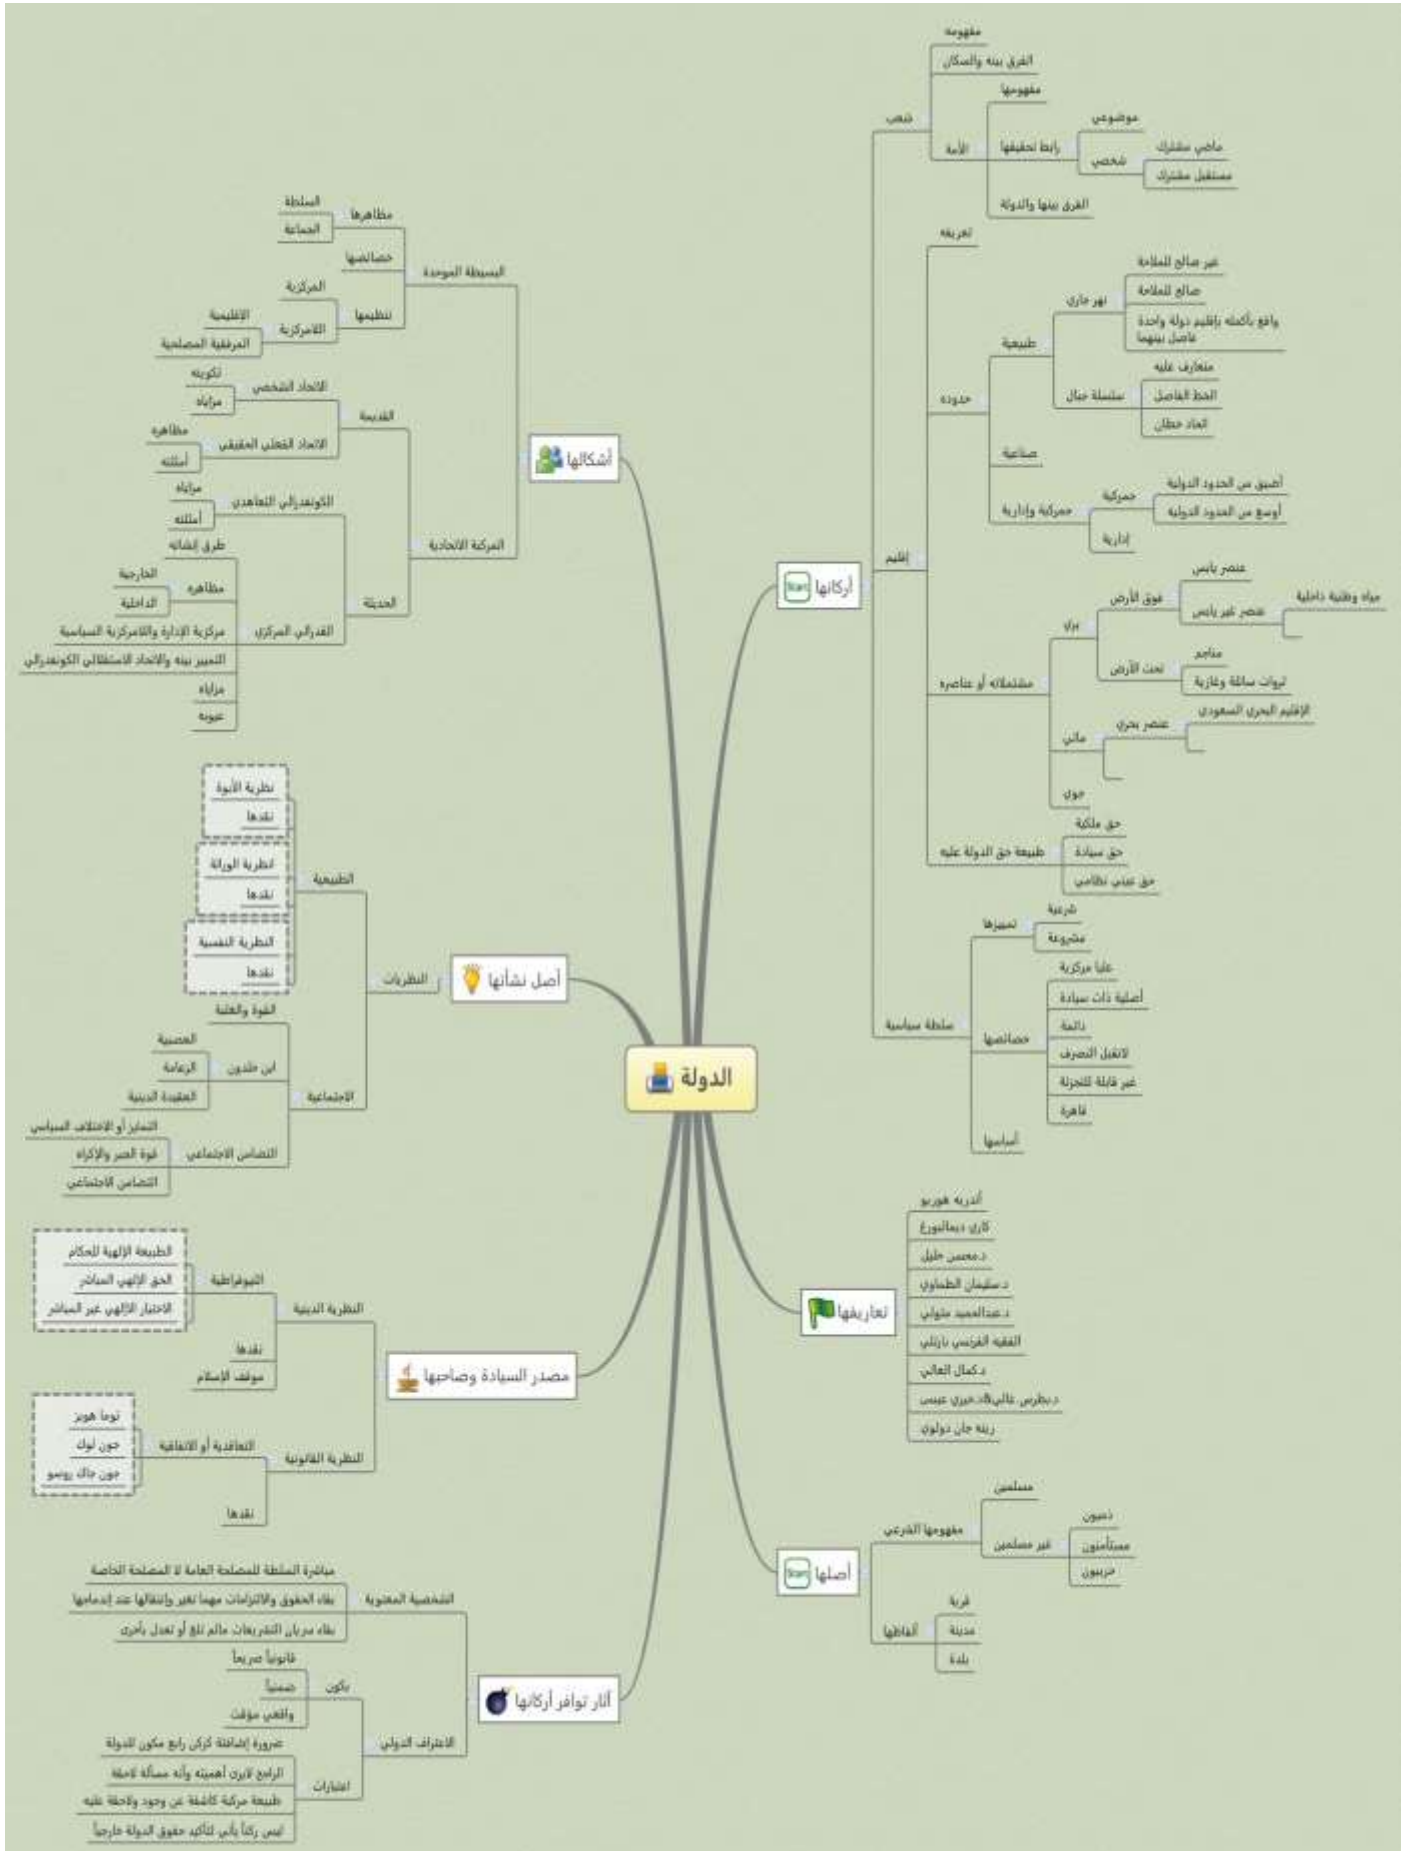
الدولة

أركانها
شعب
مفهومه
الفرق بينه والسكان
الأمة
مفهومها
رابط تحقيقها
موضوعي
شخصي
ماضي مشترك
مستقبل مشترك
الفرق بينها والدولة
إقليم
تعريفه
حدوده
طبيعية
نهر جاري
غير صالح للملاحة
صالح للملاحة
واقع بأكمله بإقليم دولة واحدة فاصل بينهما
سلسلة جبال
متعارف عليه
الخط الفاصل
الماء حطان
صناعية
جمركية وإدارية
جمركية
أضيق من الحدود الدولية
أوسع من الحدود الدولية
إدارية
مشتملاته أو عناصره
بري
فوق الأرض
عنصر يابس
عنصر غير يابس
مياه وطنية داخلية
تحت الأرض
مناجم
ثروات سائلة وغازية
مائي
عنصر بحري
الإقليم البحري السعودي
جوي
طبيعة حق الدولة عليه
حق ملكية
حق سيادة
حق عيني نظامي
سلطة سياسية
تميزها
شرعية
مشروعة
خصائصها
عليا مركزية
أصلية ذات سيادة
دائمة
لاتقبل التصرف
غير قابلة للتجزئة
قاهرة
أساسها

تعاريفها
أندريه هوريو
كاري ديمالبورغ
د.محسن خليل
د.سليمان الطماوي
د.عبدالحميد متولي
الفقيه الفرنسي بارتلي
د.كمال الغالي
د.بطرس غالي&د.خيري عيسى
رينه جان دوفون

أصلها
مفهومها الشرعي
مسلمين
غير مسلمين
ذميون
مستأمنون
حربيون
ألفاظها
قرية
مدينة
بلدة

أشكالها
البسيطة الموحدة
مظاهرها
السلطة
الجماعة
خصائصها
تنظيمها
المركزية
اللامركزية
الإقليمية
المرفقية المصلحية
المركبة الاتحادية
القديمة
الاتحاد الشخصي
تكوينه
مزاياه
الاتحاد الفعلي الحقيقي
مظاهره
أمثلته
الحديثة
الكونفدرالي التعاهدي
مزاياه
أمثلته
الفدرالي المركزي
طرق إنشائه
مظاهره
الخارجية
الداخلية
مركزية الإدارة واللامركزية السياسية
التمييز بينه والاتحاد الاستقلالي الكونفدرالي
مزاياه
عيوبه

أصل نشأتها
النظريات
الطبيعية
نظرية الأبوة
نقدها
نظرية الوراثة
نقدها
النظرية النفسية
نقدها
الاجتماعية
القوة والغلبة
ابن خلدون
العصبية
الزعامة
العقيدة الدينية
التضامن الاجتماعي
التمايز أو الاختلاف السياسي
قوة الجبر والإكراه
التضامن الاجتماعي

مصدر السيادة وصاحبها
النظرية الدينية
الثيوقراطية
الطبيعة الإلهية للحكام
الحق الإلهي المباشر
الاختيار الإلهي غير المباشر
نقدها
موقف الإسلام
النظرية القانونية
التعاقدية أو الاتفاقية
توما هوبز
جون لوك
جون جاك روسو
نقدها

آثار توافر أركانها
الشخصية المعنوية
مباشرة السلطة للمصلحة العامة لا المصلحة الخاصة
بقاء الحقوق والالتزامات مهما تغير وانتقالها عند إدماجها
بقاء سريان التشريعات مالم تلغ أو تعدل بأخرى
الاعتراف الدولي
تكون
قانونياً صريحاً
ضمنياً
واقعي مؤقت
اعتبارات
ضرورة إضافته كركن رابع مكون للدولة
الراجح لايرى أهميته وأنه مسألة لاحقة
طبيعة مركبة كاشفة عن وجود ولاحقة عليه
ليس ركناً يأتي لتأكيد حقوق الدولة خارجياً